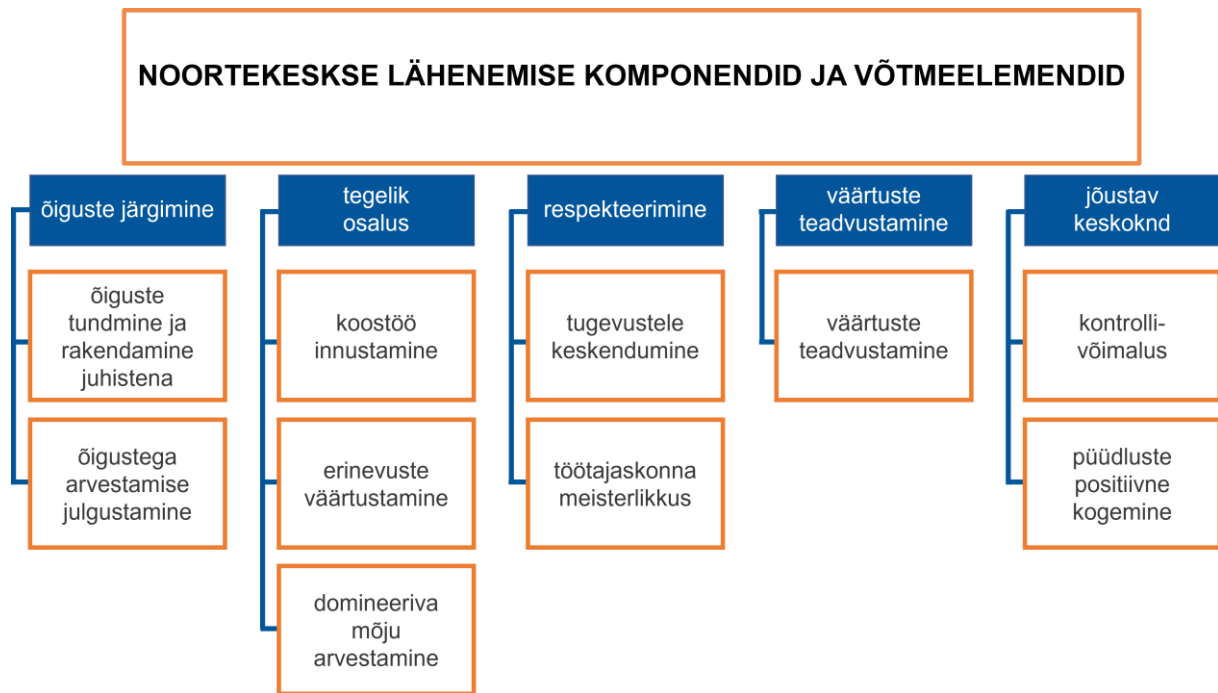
NOORTEKESKSE LÄHENEMISE KOMPONENDID JA VÕTMEELEMENDID

õiguste järgimine

õiguste tundmine ja rakendamine juhistena

õigustega arvestamise julgustamine

tegelik osalus

koostöö innustamine

erinevuste väärtustamine

domineeriva mõju arvestamine

respekteerimine

tugevustele keskendumine

töötajaskonna meisterlikkus

väärtuste teadvustamine

väärtuste teadvustamine

jõustav keskoknd

kontrolli-võimalus

püüdluste positiivne kogemine